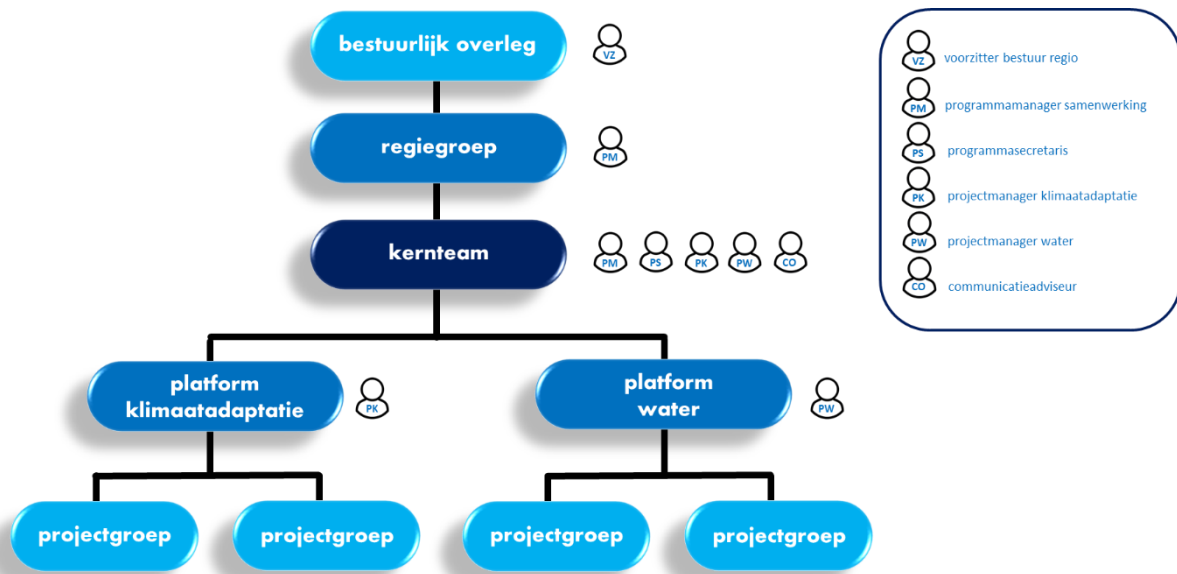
bestuurlijk overleg VZ

regiegroep PM

kernteam PM PS PK PW CO

platform klimaatadaptatie PK

platform water PW

projectgroep

projectgroep

projectgroep

projectgroep

VZ voorzitter bestuur regio
PM programmamanager samenwerking
PS programmasecretaris
PK projectmanager klimaatadaptatie
PW projectmanager water
CO communicatieadviseur